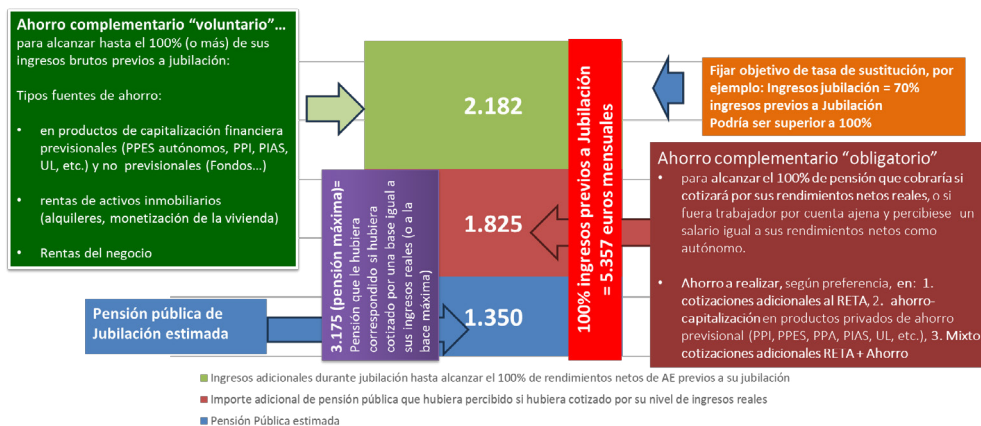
Ahorro complementario "voluntario"...
para alcanzar hasta el 100% (o más) de sus ingresos brutos previos a jubilación:

Tipos fuentes de ahorro:

• en productos de capitalización financiera previsionales (PPES autónomos, PPI, PIAS, UL, etc.) y no previsionales (Fondos...)

• rentas de activos inmobiliarios (alquileres, monetización de la vivienda)

• Rentas del negocio

2.182

1.825

1.350

3.175 (pensión máxima)= Pensión que le hubiera correspondido si hubiera cotizado por una base igual a sus ingresos reales (o a la base máxima)

100% ingresos previos a Jubilación = 5.357 euros mensuales

Fijar objetivo de tasa de sustitución, por ejemplo: Ingresos jubilación = 70% ingresos previos a Jubilación
Podría ser superior a 100%

Ahorro complementario "obligatorio"
• para alcanzar el 100% de pensión que cobraría si cotizará por sus rendimientos netos reales, o si fuera trabajador por cuenta ajena y percibiese un salario igual a sus rendimientos netos como autónomo.

• Ahorro a realizar, según preferencia, en: 1. cotizaciones adicionales al RETA, 2. ahorro-capitalización en productos privados de ahorro previsional (PPI, PPES, PPA, PIAS, UL, etc.), 3. Mixto cotizaciones adicionales RETA + Ahorro

Pensión pública de Jubilación estimada

Ingresos adicionales durante jubilación hasta alcanzar el 100% de rendimientos netos de AE previos a su jubilación
Importe adicional de pensión pública que hubiera percibido si hubiera cotizado por su nivel de ingresos reales
Pensión Pública estimada